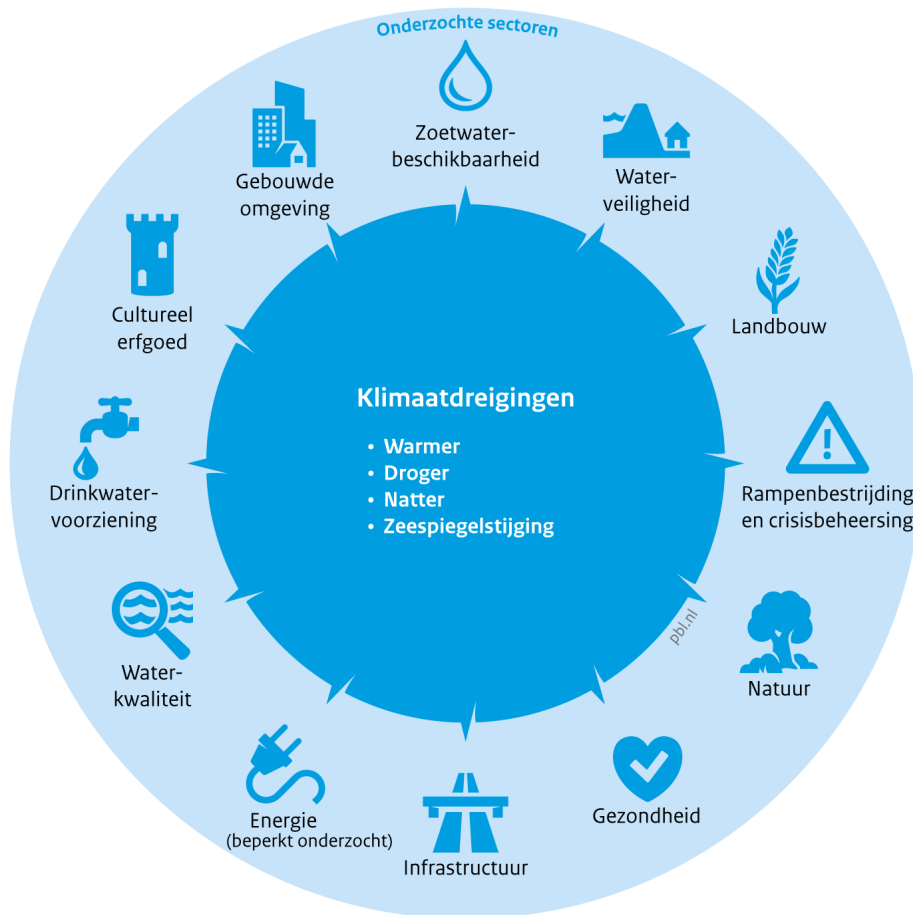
Onderzochte sectoren

Zoetwaterbeschikbaarheid

Waterveiligheid

Landbouw

Rampenbestrijding en crisisbeheersing

Natuur

Gezondheid

Infrastructuur

Energie (beperkt onderzocht)

Waterkwaliteit

Drinkwatervoorziening

Cultureel erfgoed

Gebouwde omgeving

Klimaatdreigingen

• Warmer
• Droger
• Natter
• Zeespiegelstijging

pbl.nl